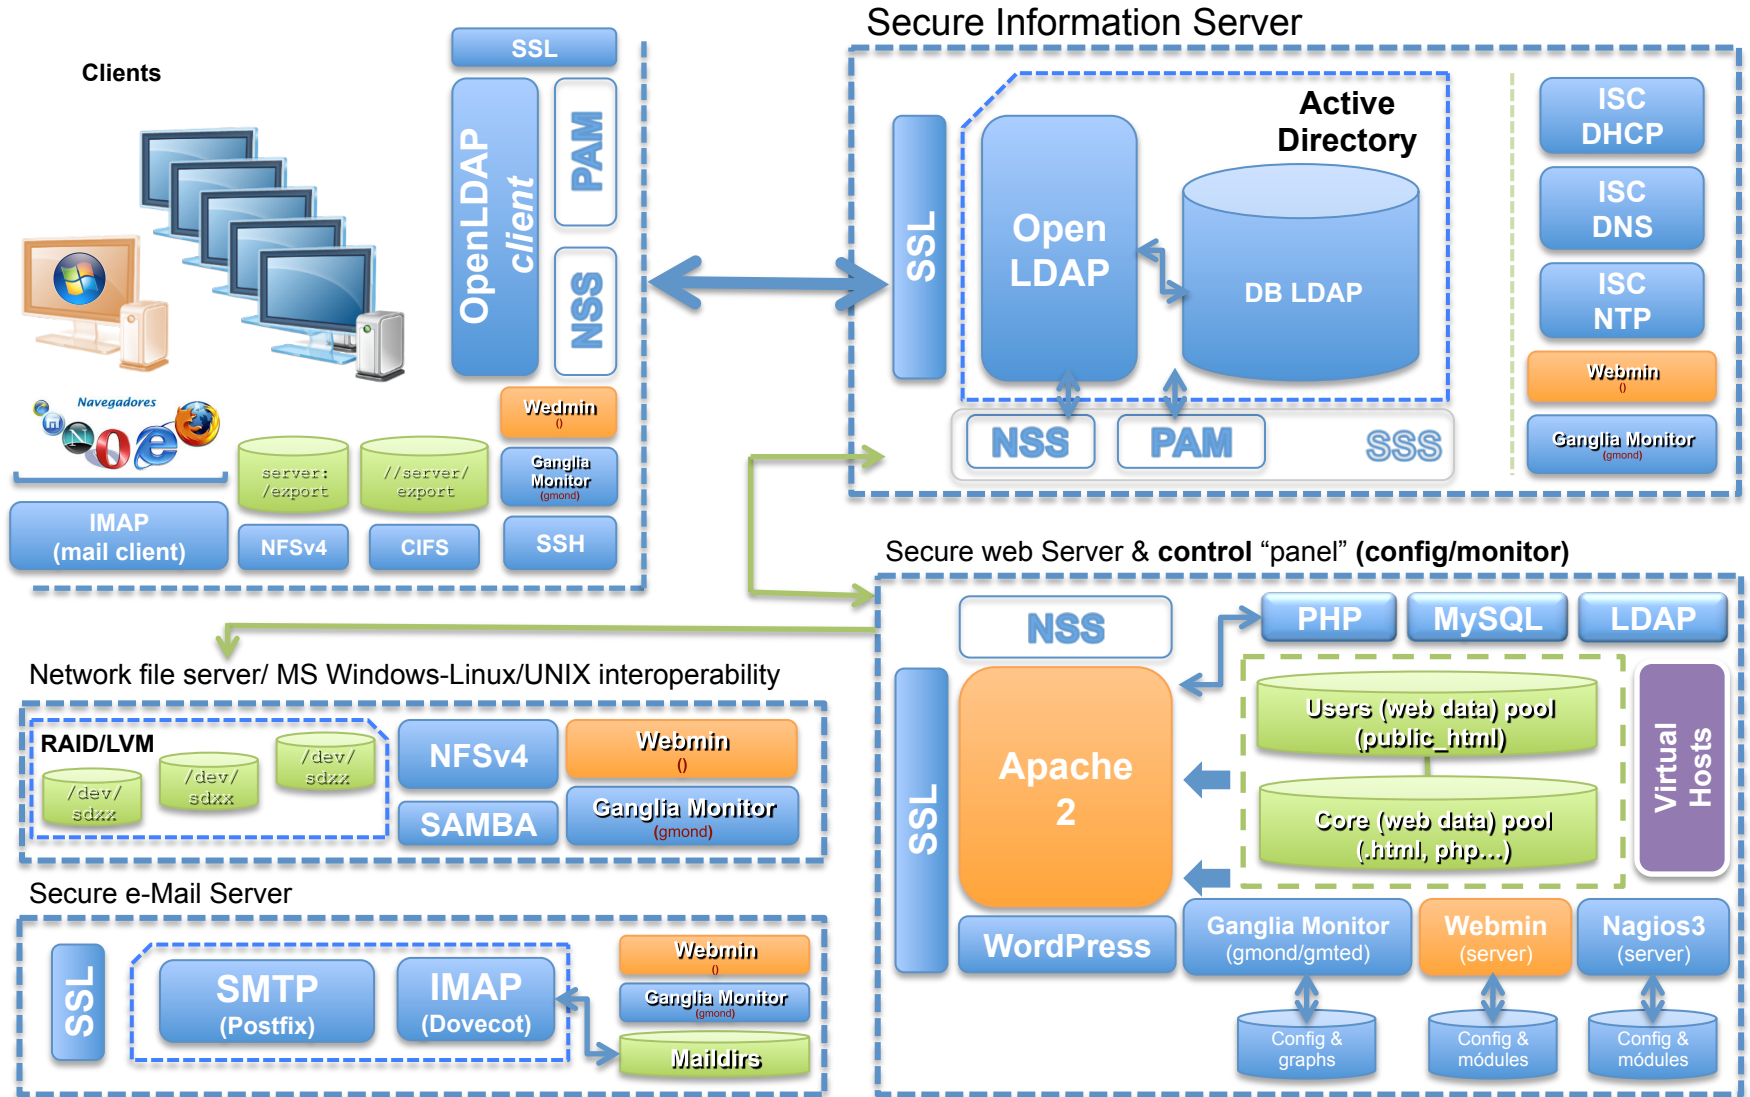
Clients

SSL

OpenLDAP client

PAM

NSS

Navegadores

Wedmin
()

Ganglia Monitor
(gmond)

server:
/export

//server/
export

IMAP
(mail client)

NFSv4

CIFS

SSH

Secure Information Server

SSL

Active Directory

Open LDAP

DB LDAP

NSS

PAM

SSS

ISC DHCP

ISC DNS

ISC NTP

Webmin
()

Ganglia Monitor
(gmond)

Secure web Server & control "panel" (config/monitor)

NSS

PHP

MySQL

LDAP

SSL

Apache 2

Users (web data) pool
(public_html)

Core (web data) pool
(.html, php...)

Virtual Hosts

WordPress

Ganglia Monitor
(gmond/gmted)

Webmin
(server)

Nagios3
(server)

Config & graphs

Config & módules

Config & módules

Network file server/ MS Windows-Linux/UNIX interoperability

RAID/LVM

/dev/
sdxx

/dev/
sdxx

/dev/
sdxx

NFSv4

SAMBA

Webmin
()

Ganglia Monitor
(gmond)

Secure e-Mail Server

SSL

SMTP
(Postfix)

IMAP
(Dovecot)

Webmin
()

Ganglia Monitor
(gmond)

Maildirs